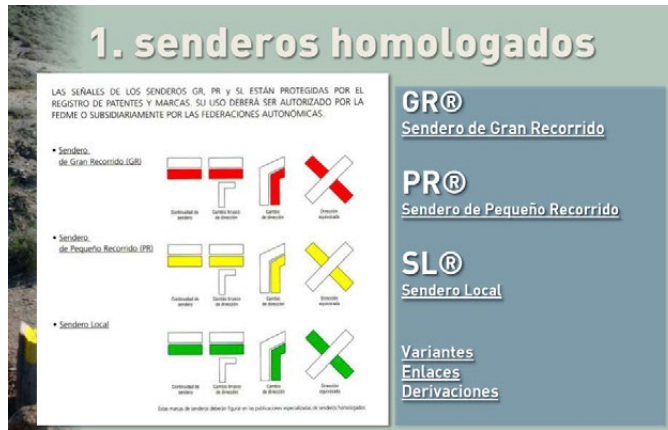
1. senderos homologados

LAS SEÑALES DE LOS SENDEROS GR, PR y SL ESTÁN PROTEGIDAS POR EL REGISTRO DE PATENTES Y MARCAS. SU USO DEBERÁ SER AUTORIZADO POR LA FEDME O SUBSIDIARIAMENTE POR LAS FEDERACIONES AUTONÓMICAS.

• Sendero de Gran Recorrido (GR)

Continuidad de sendero | Cambio brusco de dirección | Cambio de dirección | Dirección equivocada

• Sendero de Pequeño Recorrido (PR)

Continuidad de sendero | Cambio brusco de dirección | Cambio de dirección | Dirección equivocada

• Sendero Local

Continuidad de sendero | Cambio brusco de dirección | Cambio de dirección | Dirección equivocada

Estas marcas de sendero deberán figurar en las publicaciones especializadas de senderos homologados

GR®
Sendero de Gran Recorrido

PR®
Sendero de Pequeño Recorrido

SL®
Sendero Local

Variantes
Enlaces
Derivaciones